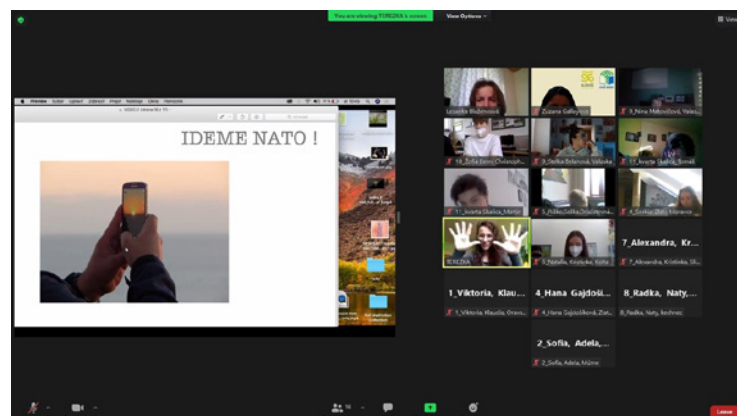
You are viewing TOMZIKA's screen

View Options

View

IDEME NATO !

Lenka Blažeková

Zuzana Galleyová

8_Nina Matovičová, Yaso...

10_Sofia Ennis Christoph...

3_Stella Erlanová, Veloska

11_Aneta Škaloš, Šimák

11_Aneta Škaloš, Martin

9_Rôša Sofia, Dzodzíková

4_Sofia Zátí, Marianna

TOMZIKA

5_Natália, Kristínka, Sofia

7_Alexandra, Kr...

7_Alexandra, Kristínka, Sl...

1_Viktoria, Klau...

1_Viktoria, Klaudia, Orest...

4_Hana Gajdoši...

4_Hana Gajdošíková, Zlat...

8_Radka, Naty,...

8_Radka, Naty, lechnec

2_Sofia, Adela,...

2_Sofia, Adela, Mišmi

Leave